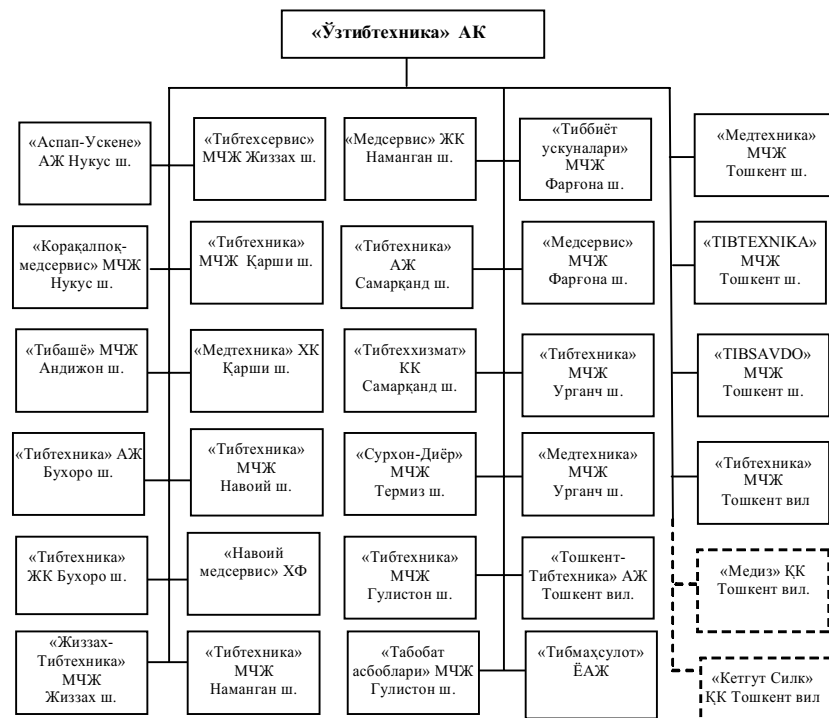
«Ўзтибтехника» АК

«Аспап-Ускене» АЖ Нукус ш.

«Тибтехсервис» МЧЖ Жиззах ш.

«Медсервис» ЖК Наманган ш.

«Тиббиёт ускуналари» МЧЖ Фарғона ш.

«Медтехника» МЧЖ Тошкент ш.

«Корақалпоқ-медсервис» МЧЖ Нукус ш.

«Тибтехника» МЧЖ Қарши ш.

«Тибтехника» АЖ Самарқанд ш.

«Медсервис» МЧЖ Фарғона ш.

«TIBTEXNIKA» МЧЖ Тошкент ш.

«Тибашё» МЧЖ Андижон ш.

«Медтехника» ХК Қарши ш.

«Тибтеххизмат» КК Самарқанд ш.

«Тибтехника» МЧЖ Урганч ш.

«TIBSAVDO» МЧЖ Тошкент ш.

«Тибтехника» АЖ Бухоро ш.

«Тибтехника» МЧЖ Навоий ш.

«Сурхон-Диёр» МЧЖ Термиз ш.

«Медтехника» МЧЖ Урганч ш.

«Тибтехника» МЧЖ Тошкент вил

«Тибтехника» ЖК Бухоро ш.

«Навоий медсервис» ХФ

«Тибтехника» МЧЖ Гулистон ш.

«Тошкент-Тибтехника» АЖ Тошкент вил.

«Медиз» ҚК Тошкент вил.

«Жиззах-Тибтехника» МЧЖ Жиззах ш.

«Тибтехника» МЧЖ Наманган ш.

«Табобат асбоблари» МЧЖ Гулистон ш.

«Тибмаҳсулот» ЁАЖ

«Кетгут Силк» ҚК Тошкент вил